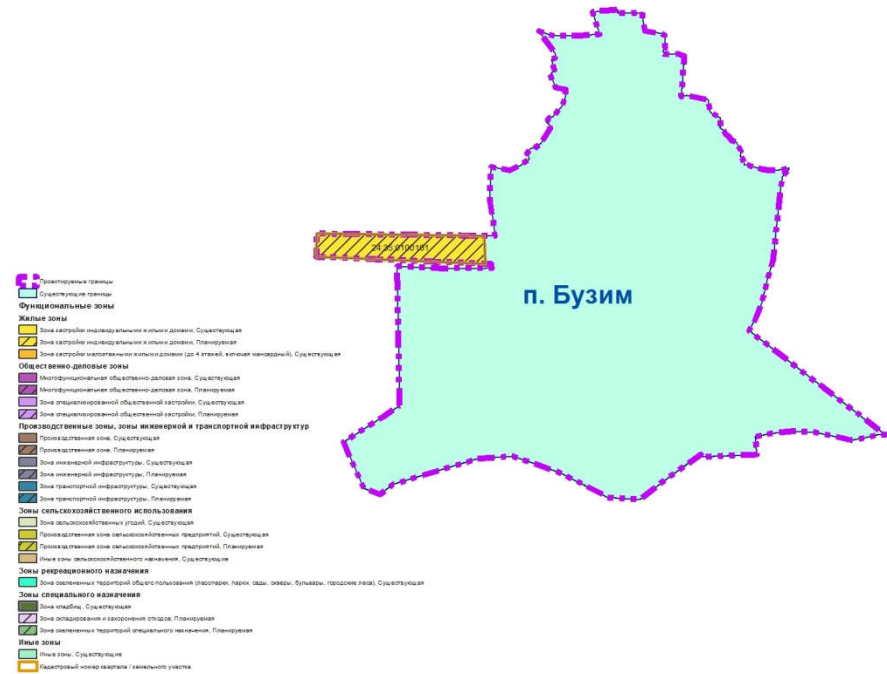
24:25:0100181

п. Бузим

Проектируемые границы
Существующие границы
Функциональные зоны
Жилые зоны
Зона застройки индивидуальными жилыми домами, Существующая
Зона застройки индивидуальными жилыми домами, Планируемая
Зона застройки малоэтажными жилыми домами (до 4 этажей, включая мансардный), Существующая
Общественно-деловые зоны
Многофункциональная общественно-деловая зона, Существующая
Многофункциональная общественно-деловая зона, Планируемая
Зона специализированной общественной застройки, Существующая
Зона специализированной общественной застройки, Планируемая
Производственные зоны, зоны инженерной и транспортной инфраструктур
Производственная зона, Существующая
Производственная зона, Планируемая
Зона инженерной инфраструктуры, Существующая
Зона инженерной инфраструктуры, Планируемая
Зона транспортной инфраструктуры, Существующая
Зона транспортной инфраструктуры, Планируемая
Зоны сельскохозяйственного использования
Зона сельскохозяйственных угодий, Существующая
Производственная зона сельскохозяйственных предприятий, Существующая
Производственная зона сельскохозяйственных предприятий, Планируемая
Иные зоны сельскохозяйственного назначения, Существующая
Зоны рекреационного назначения
Зона озелененных территорий общего пользования (лесопарки, парки, сады, скверы, бульвары, городские леса), Существующая
Зоны специального назначения
Зона кладбищ, Существующая
Зона складирования и захоронения отходов, Планируемая
Зона озелененных территорий специального назначения, Планируемая
Иные зоны
Иные зоны, Существующие
Кадастровый номер квартала / земельного участка